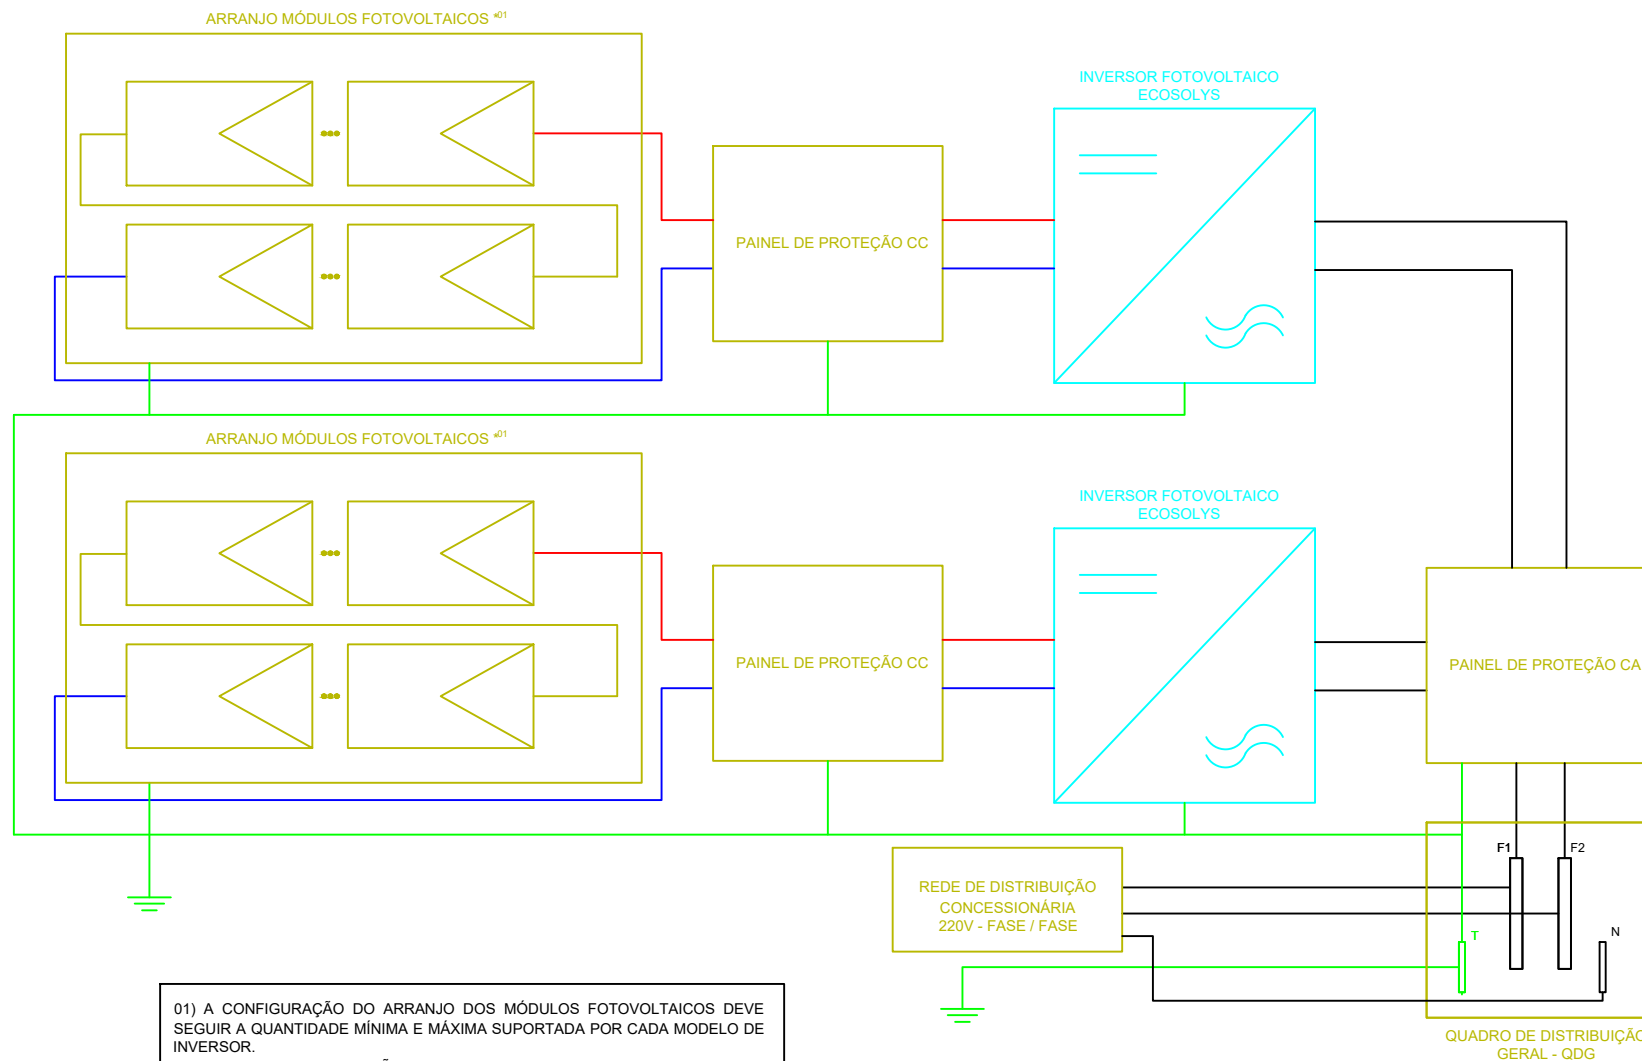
ARRANJO MÓDULOS FOTOVOLTAICOS *01

INVERSOR FOTOVOLTAICO
ECOSOLYS

PAINEL DE PROTEÇÃO CC

ARRANJO MÓDULOS FOTOVOLTAICOS *01

INVERSOR FOTOVOLTAICO
ECOSOLYS

PAINEL DE PROTEÇÃO CC

PAINEL DE PROTEÇÃO CA

F1

F2

REDE DE DISTRIBUIÇÃO
CONCESSIONÁRIA
220V - FASE / FASE

T

N

01) A CONFIGURAÇÃO DO ARRANJO DOS MÓDULOS FOTOVOLTAICOS DEVE SEGUIR A QUANTIDADE MÍNIMA E MÁXIMA SUPORTADA POR CADA MODELO DE INVERSOR.

QUADRO DE DISTRIBUIÇÃ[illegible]
GERAL - QDG